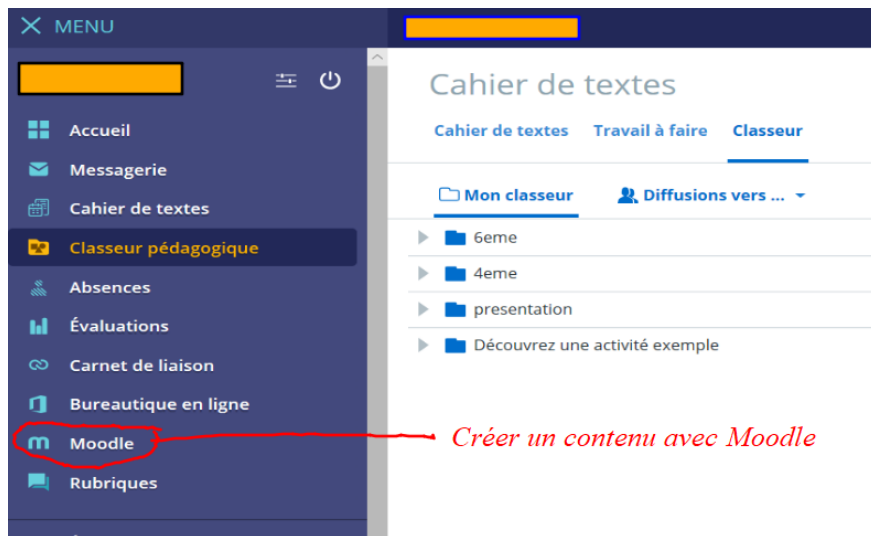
MENU

Accueil
Messagerie
Cahier de textes
Classeur pédagogique
Absences
Évaluations
Carnet de liaison
Bureautique en ligne
Moodle
Rubriques

Cahier de textes

Cahier de textes Travail à faire Classeur

Mon classeur Diffusions vers ...

6eme
4eme
presentation
Découvrez une activité exemple

Créer un contenu avec Moodle